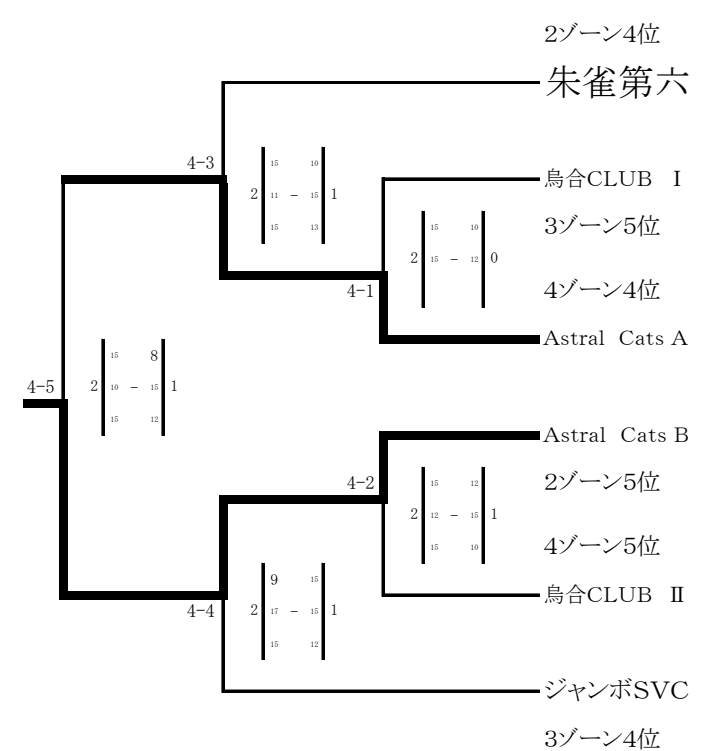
2ゾーン4位
朱雀第六

4-3
2 | 15 10 | 11 - 15 | 15 13 | 1

鳥合CLUB Ⅰ
3ゾーン5位

2 | 15 10 | 15 - 12 | 0

4ゾーン4位
4-1
Astral Cats A

4-5
2 | 15 8 | 10 - 15 | 15 12 | 1

Astral Cats B
2ゾーン5位
4-2
2 | 15 12 | 12 - 15 | 15 10 | 1
4ゾーン5位
鳥合CLUB Ⅱ

4-4
2 | 9 15 | 17 - 15 | 15 12 | 1

ジャンボSVC
3ゾーン4位